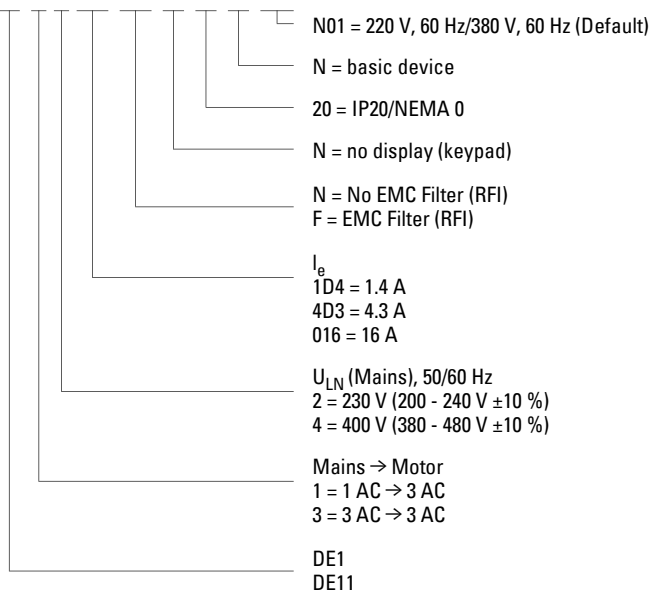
N01 = 220 V, 60 Hz/380 V, 60 Hz (Default)

N = basic device

20 = IP20/NEMA 0

N = no display (keypad)

N = No EMC Filter (RFI)
F = EMC Filter (RFI)

$I_e$
1D4 = 1.4 A
4D3 = 4.3 A
016 = 16 A

$U_{LN}$ (Mains), 50/60 Hz
2 = 230 V (200 - 240 V ±10 %)
4 = 400 V (380 - 480 V ±10 %)

Mains → Motor
1 = 1 AC → 3 AC
3 = 3 AC → 3 AC

DE1
DE11